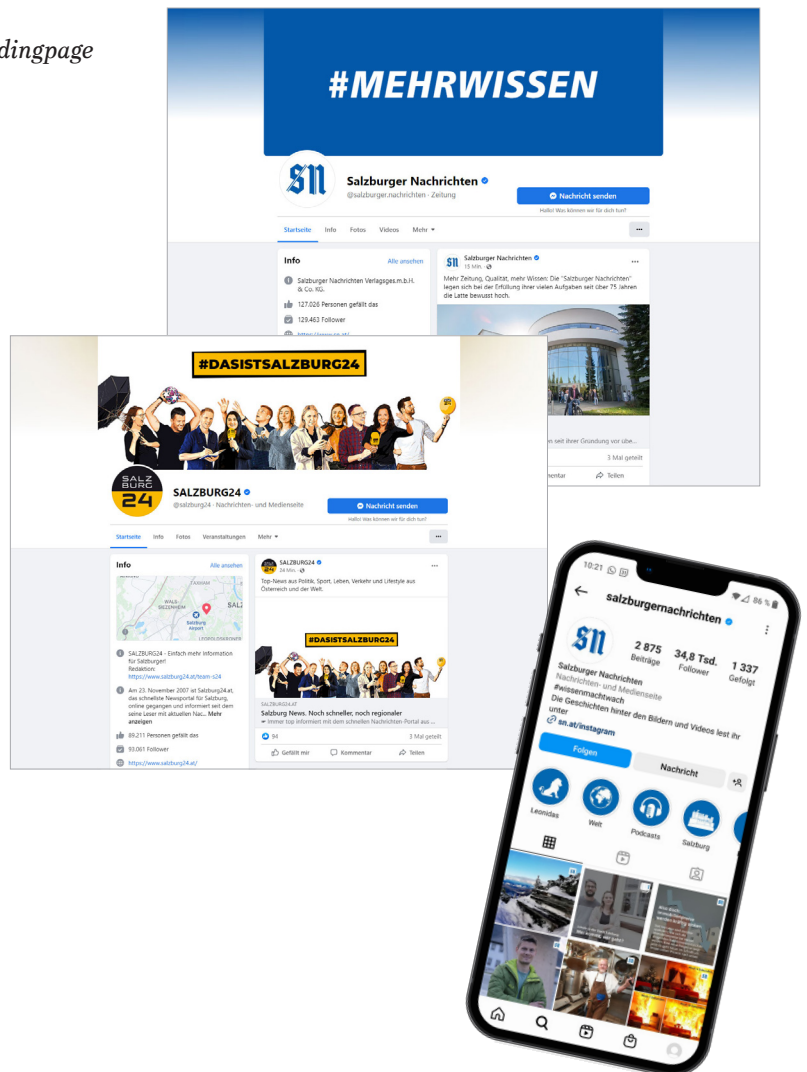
dingpage

#MEHRWISSEN

SN

Salzburger Nachrichten
@salzburger.nachrichten · Zeitung

Nachricht senden
Hallo! Was können wir für dich tun?

Startseite Info Fotos Videos Mehr

...

Info
Alle ansehen
Salzburger Nachrichten Verlagsges.m.b.H. & Co. KG.
127.026 Personen gefällt das
129.463 Follower

Salzburger Nachrichten
15 Min.
Mehr Zeitung, Qualität, mehr Wissen: Die "Salzburger Nachrichten" legen sich bei der Erfüllung ihrer vielen Aufgaben seit über 75 Jahren die Latte bewusst hoch.

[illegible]en seit ihrer Gründung vor übe...
3 Mal geteilt
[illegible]mentar
Teilen

#DASISTSALZBURG24

SALZ BURG 24

SALZBURG24
@salzburg24 · Nachrichten- und Medienseite

Nachricht senden
Hallo! Was können wir für dich tun?

Startseite Info Fotos Veranstaltungen Mehr

...

Info
Alle ansehen
WALS-SIEZENHEIM
Salzburg Airport
SALZ

SALZBURG24 - Einfach mehr Information für Salzburg!
Redaktion:
https://www.salzburg24.at/team-s24

Am 23. November 2007 ist Salzburg24.at, das schnellste Newsportal für Salzburg, online gegangen und informiert seit dem seine Leser mit aktuellen Nac... Mehr anzeigen

89.211 Personen gefällt das
93.061 Follower
https://www.salzburg24.at/

SALZBURG24
24 Min.
Top-News aus Politik, Sport, Leben, Verkehr und Lifestyle aus Österreich und der Welt.

#DASISTSALZBURG24

SALZBURG24.AT
Salzburg News. Noch schneller, noch regionaler
Immer top informiert mit dem schnellen Nachrichten-Portal aus ...
94
3 Mal geteilt
Gefällt mir
Kommentar
Teilen

10:21
86 %
salzburgernachrichten
SN
2 875
Beiträge
34,8 Tsd.
Follower
1 337
Gefolgt
Salzburger Nachrichten
Nachrichten- und Medienseite
#wissenmachtwach
Die Geschichten hinter den Bildern und Videos lest ihr unter
sn.at/instagram
Folgen
Nachricht
Leonidas
Welt
Podcasts
Salzburg